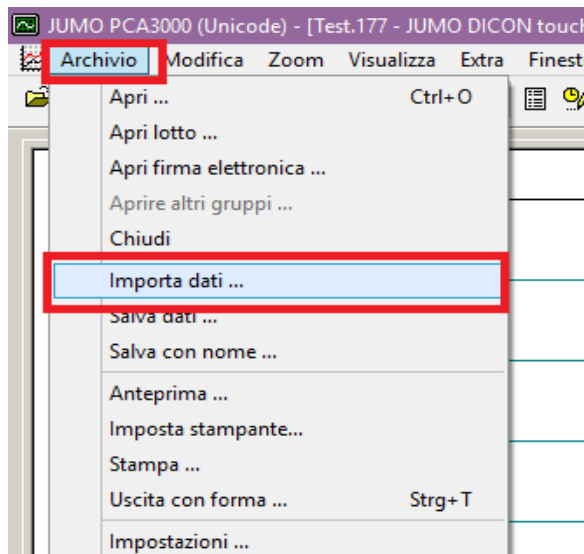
JUMO PCA3000 (Unicode) - [Test.177 - JUMO DICON touch

Archivio Modifica Zoom Visualizza Extra Finest

Apri ... Ctrl+O
Apri lotto ...
Apri firma elettronica ...
Aprire altri gruppi ...
Chiudi
Importa dati ...
Salva dati ...
Salva con nome ...
Anteprima ...
Imposta stampante...
Stampa ...
Uscita con forma ... Strg+T
Impostazioni ...